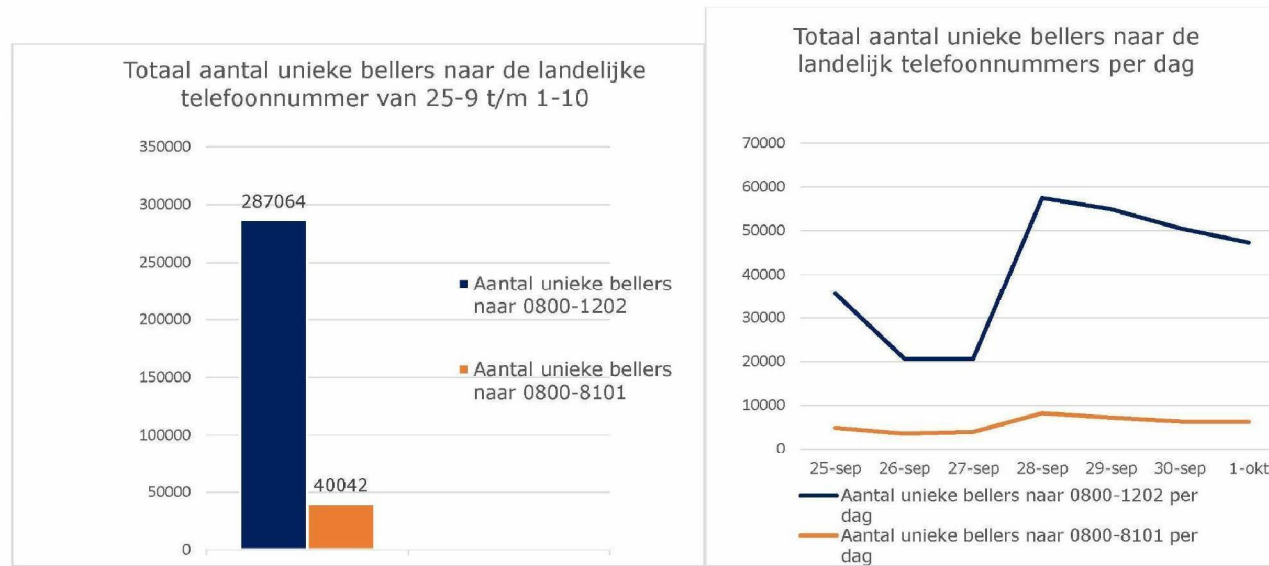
Totaal aantal unieke bellers naar de landelijke telefoonnummer van 25-9 t/m 1-10

350000
300000
250000
200000
150000
100000
50000
0

287064
40042

Aantal unieke bellers naar 0800-1202
Aantal unieke bellers naar 0800-8101

Totaal aantal unieke bellers naar de landelijk telefoonnummers per dag

70000
60000
50000
40000
30000
20000
10000
0

25-sep 26-sep 27-sep 28-sep 29-sep 30-sep 1-okt

Aantal unieke bellers naar 0800-1202 per dag
Aantal unieke bellers naar 0800-8101 per dag